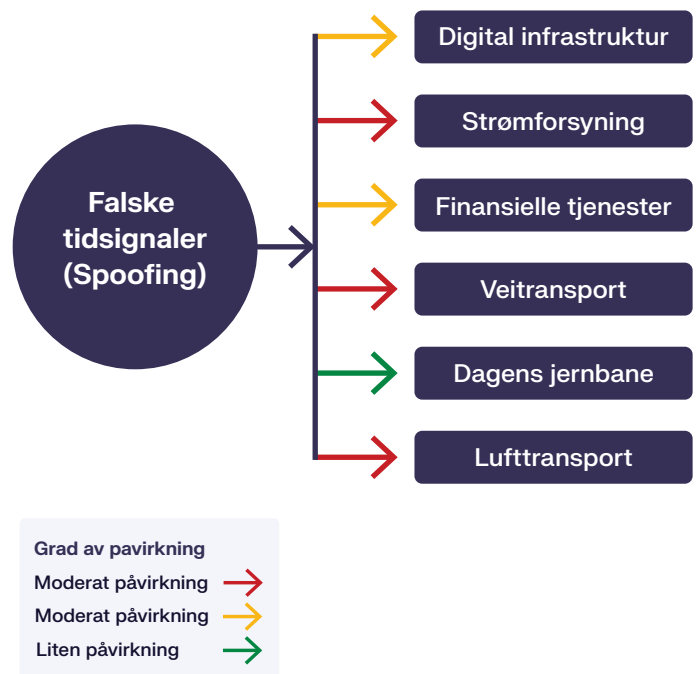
Falske tidsignaler (Spoofing)

Digital infrastruktur

Strømforsyning

Finansielle tjenester

Veitransport

Dagens jernbane

Lufttransport

Grad av pavirkning

Moderat påvirkning

Moderat påvirkning

Liten påvirkning